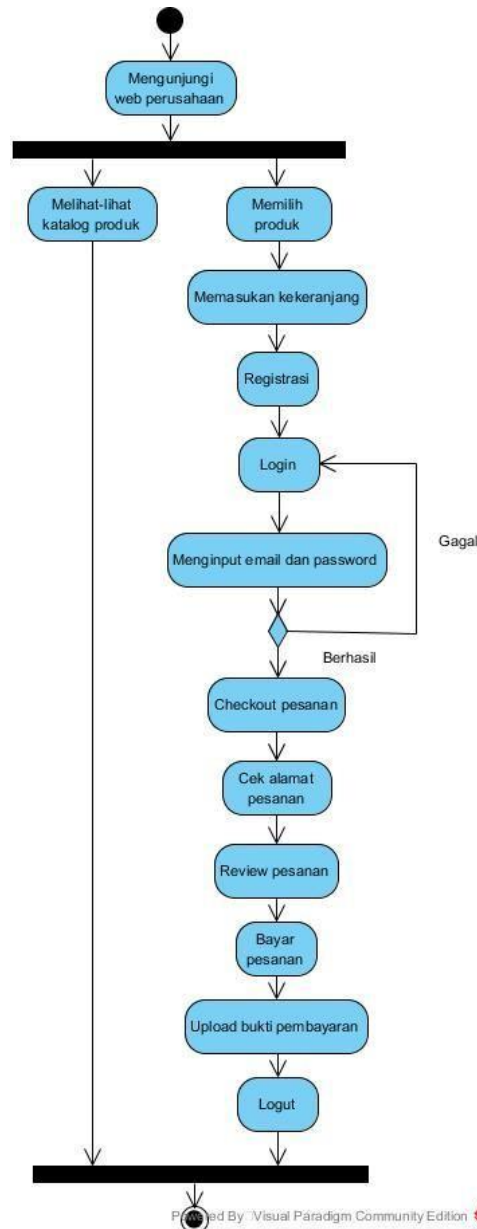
Mengunjungi web perusahaan

Melihat-lihat katalog produk

Memilih produk

Memasukan kekeranjang

Registrasi

Login

Gagal

Menginput email dan password

Berhasil

Checkout pesanan

Cek alamat pesanan

Review pesanan

Bayar pesanan

Upload bukti pembayaran

Logut

P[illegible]ed By Visual Paradigm Community Edition